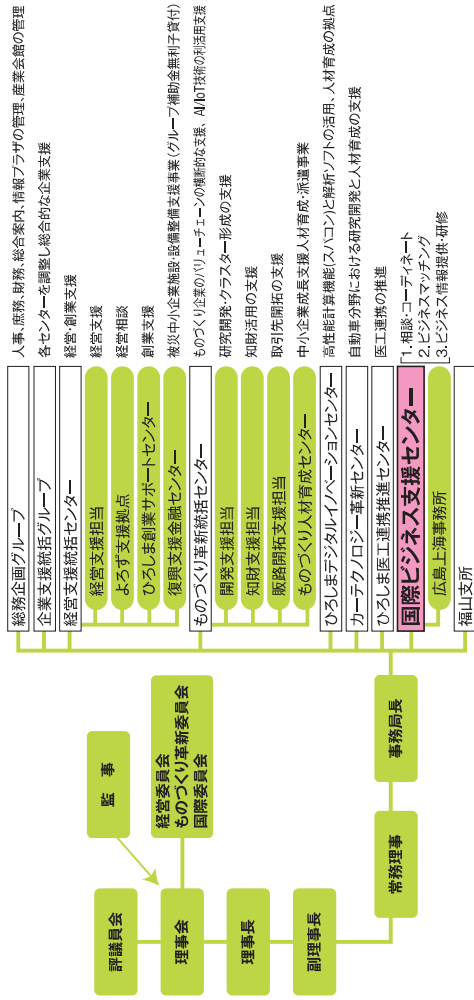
評議員会

監事

理事会

経営委員会
ものづくり革新委員会
国際委員会

理事長

副理事長

常務理事

事務局長

総務企画グループ
人事、庶務、財務、総合案内、情報プラザの管理、産業会館の管理

企業支援統括グループ
各センター調整と総合的な企業支援

経営支援統括センター
経営・創業支援

経営支援担当
経営支援

よろず支援拠点
経営相談

ひろしま創業サポートセンター
創業支援

復興支援金融センター
被災中小企業施設・設備整備支援事業（グループ補助金無利子貸付）

ものづくり革新統括センター
ものづくり企業のバリューチェーンの横断的な支援、AI/IoT技術の利活用支援

開発支援担当
研究開発・クラスター形成の支援

知財支援担当
知財活用の支援

販路開拓支援担当
取引先開拓の支援

ものづくり人材育成センター
中小企業成長支援人材育成・派遣事業

ひろしまデジタルイノベーションセンター
高性能計算機能（スパコン）と解析ソフトの活用、人材育成の拠点

カーテクノロジー革新センター
自動車分野における研究開発と人材育成の支援

ひろしま医工連携推進センター
医工連携の推進

国際ビジネス支援センター
1.相談・コーディネート
2.ビジネスマッチング
3.ビジネス情報提供・研修

広島上海事務所

福山支所